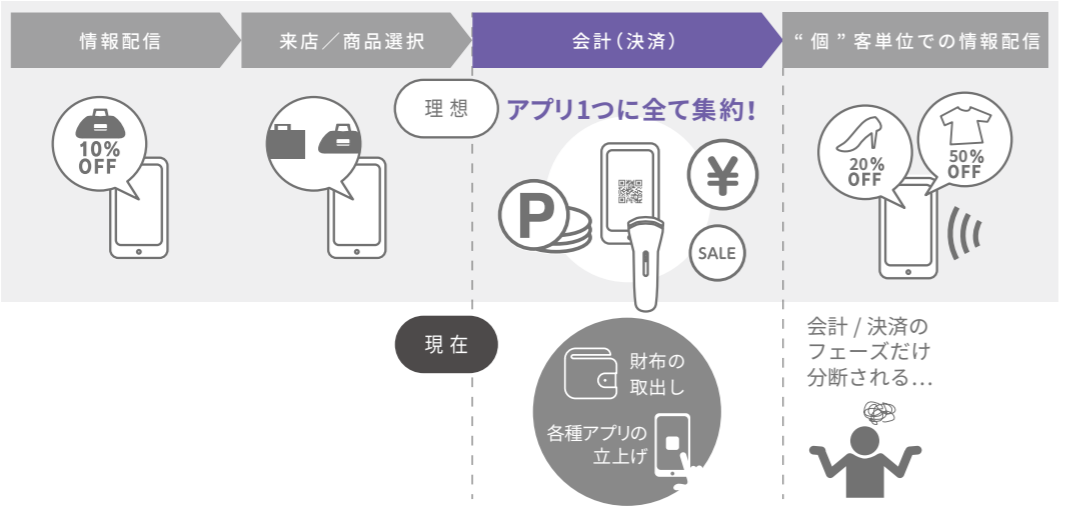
情報配信

来店／商品選択

会計（決済）

"個"客単位での情報配信

10%
OFF

理想

アプリ1つに全て集約!

P

¥

SALE

20%
OFF

50%
OFF

現在

財布の
取出し

各種アプリの
立上げ

会計 / 決済の
フェーズだけ
分断される…